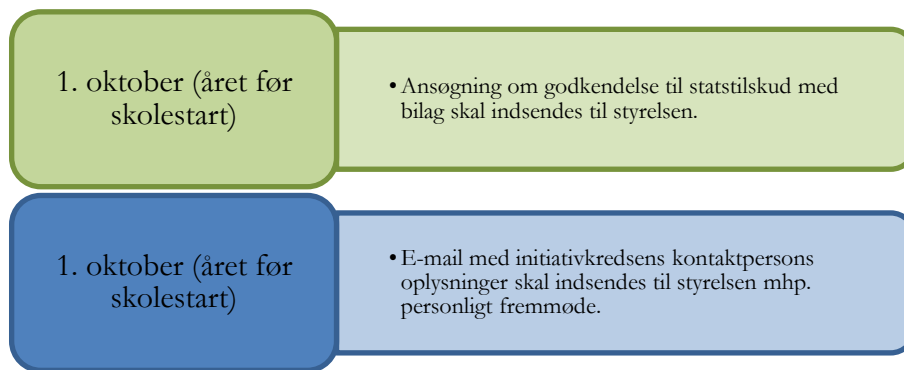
1. oktober (året før skolestart)

• Ansøgning om godkendelse til statstilskud med bilag skal indsendes til styrelsen.

1. oktober (året før skolestart)

• E-mail med initiativkredsens kontaktpersons oplysninger skal indsendes til styrelsen mhp. personligt fremmøde.